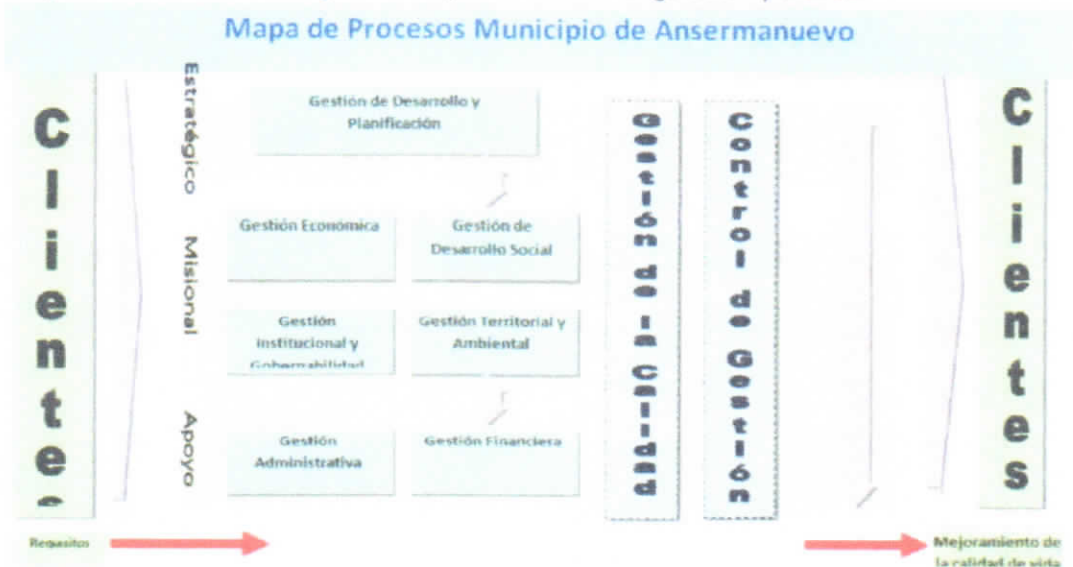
Mapa de Procesos Municipio de Ansermanuevo

Clientes

Estratégico

Misional

Apoyo

Gestión de Desarrollo y Planificación

Gestión Económica

Gestión de Desarrollo Social

Gestión Institucional y Gobernabilidad

Gestión Territorial y Ambiental

Gestión Administrativa

Gestión Financiera

Gestión de la Calidad

Control de Gestión

Clientes

Requisitos

Mejoramiento de la calidad de vida